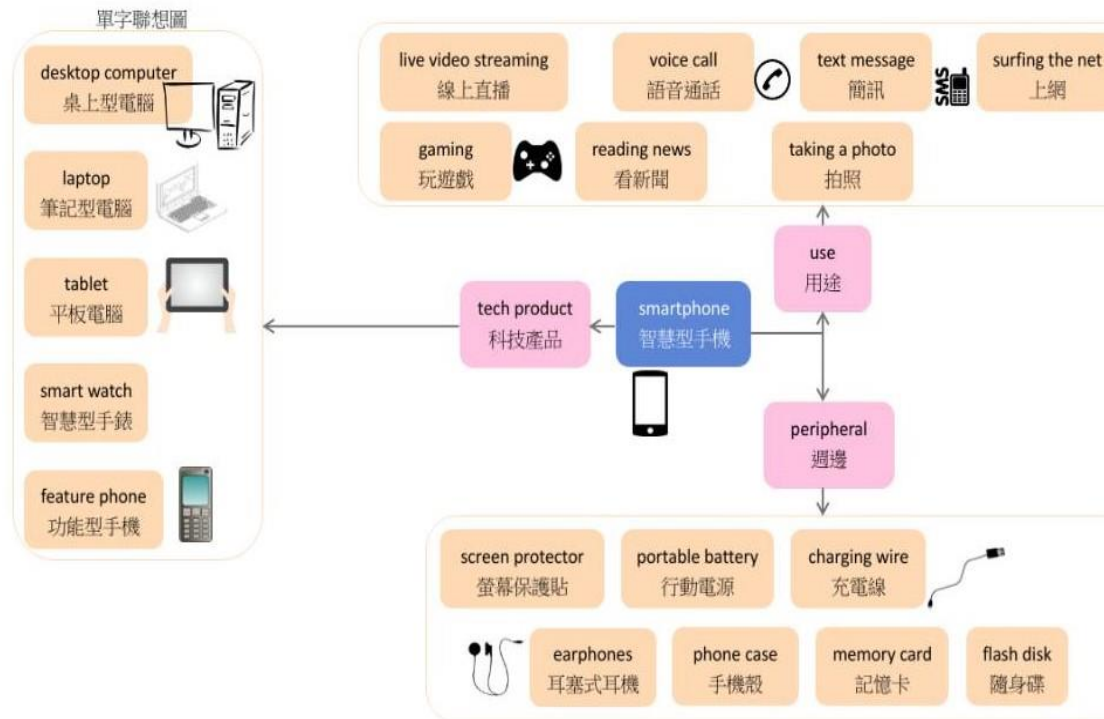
單字聯想圖

desktop computer
桌上型電腦

laptop
筆記型電腦

tablet
平板電腦

smart watch
智慧型手錶

feature phone
功能型手機

live video streaming
線上直播

voice call
語音通話

text message
簡訊

SMS

surfing the net
上網

gaming
玩遊戲

reading news
看新聞

taking a photo
拍照

use
用途

tech product
科技產品

smartphone
智慧型手機

peripheral
週邊

screen protector
螢幕保護貼

portable battery
行動電源

charging wire
充電線

earphones
耳塞式耳機

phone case
手機殼

memory card
記憶卡

flash disk
隨身碟